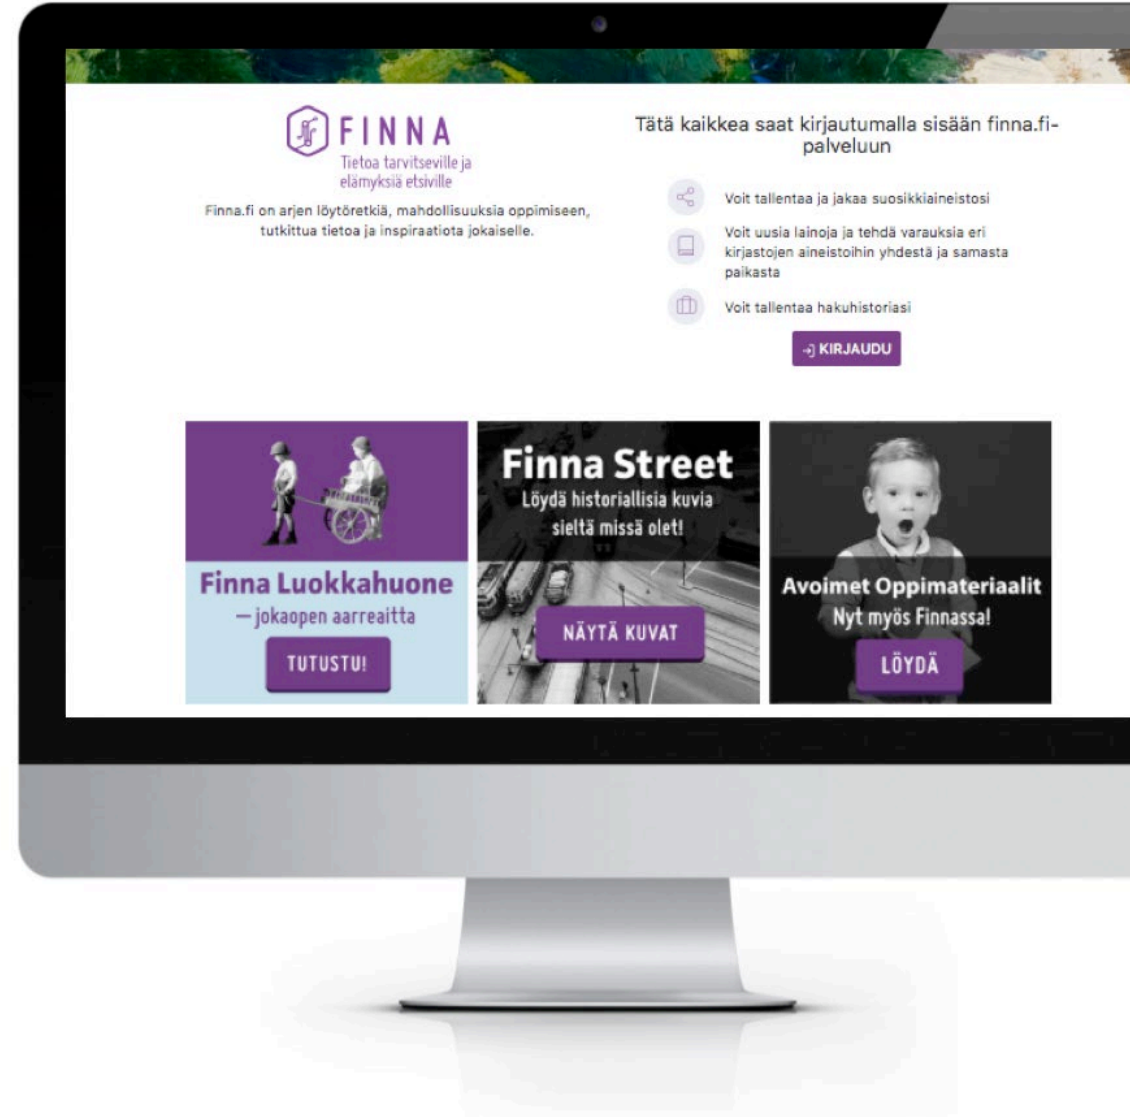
FINNA
Tietoa tarvitseville ja elämyksiä etsiville

Finna.fi on arjen löytöretkiä, mahdollisuuksia oppimiseen, tutkittua tietoa ja inspiraatiota jokaiselle.

Tätä kaikkea saat kirjautumalla sisään finna.fi-palveluun

Voit tallentaa ja jakaa suosikkiaineistosi

Voit uusia lainoja ja tehdä varauksia eri kirjastojen aineistoihin yhdestä ja samasta paikasta

Voit tallentaa hakuhistoriasi

KIRJAUDU

Finna Luokkahuone
— jokaopen aarreaitta
TUTUSTU!

Finna Street
Löydä historiallisia kuvia sieltä missä olet!
NÄYTÄ KUVAT

Avoimet Oppimateriaalit
Nyt myös Finnassa!
LÖYDÄ